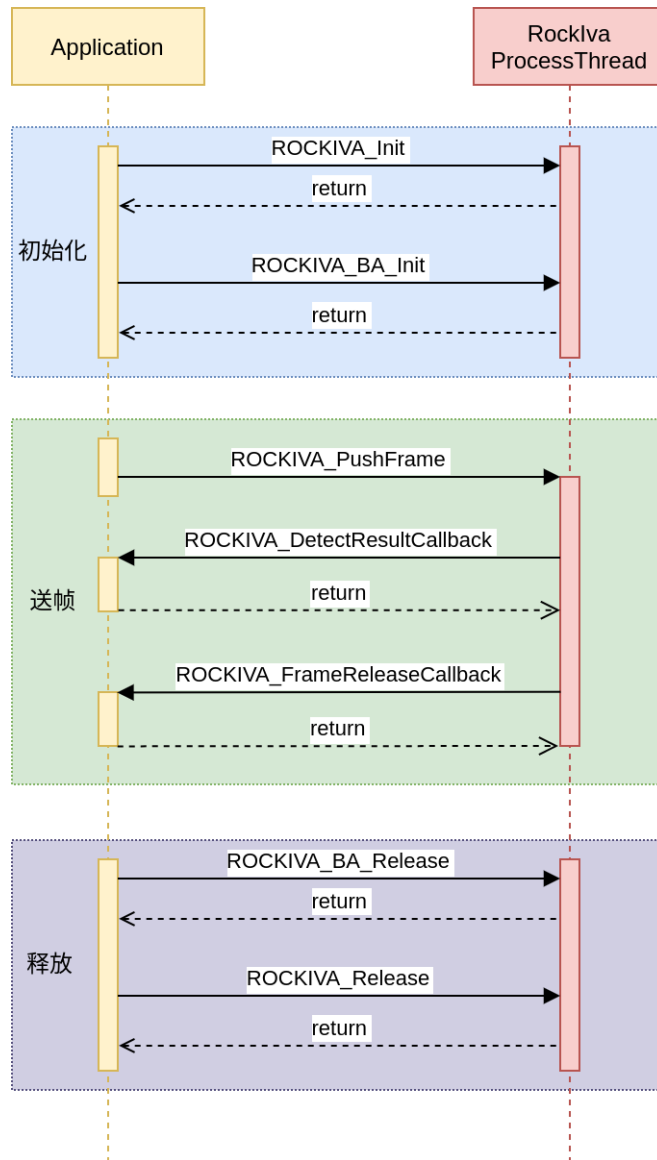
Application

RockIva ProcessThread

初始化

ROCKIVA_Init

return

ROCKIVA_BA_Init

return

送帧

ROCKIVA_PushFrame

ROCKIVA_DetectResultCallback

return

ROCKIVA_FrameReleaseCallback

return

释放

ROCKIVA_BA_Release

return

ROCKIVA_Release

return